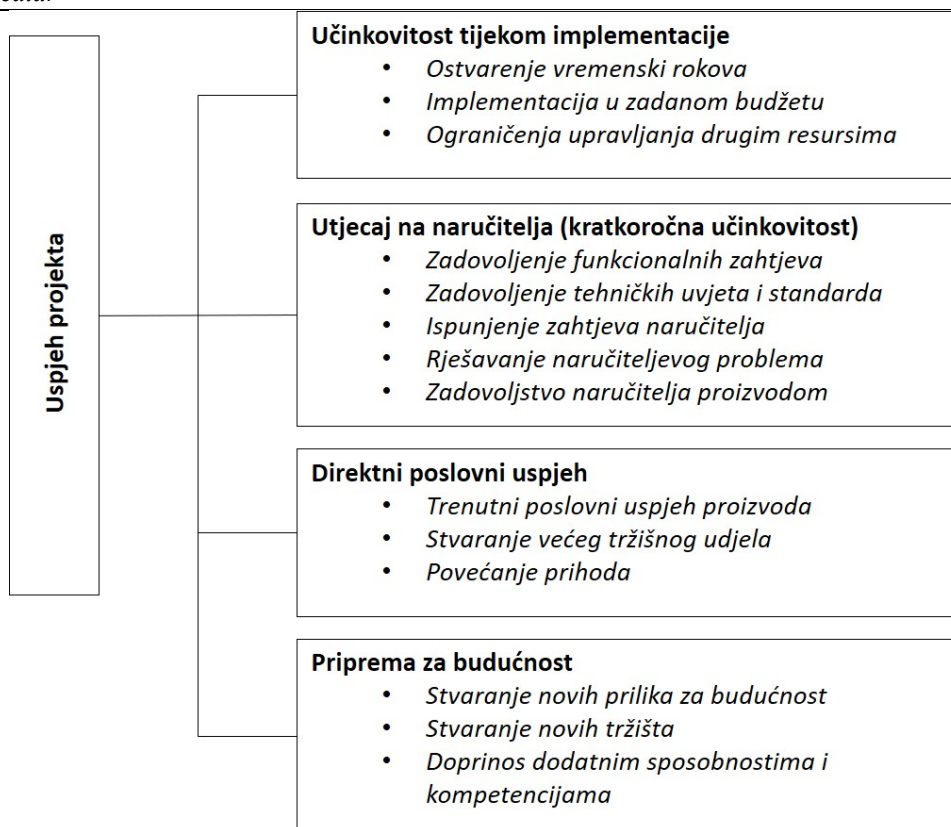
Uspjeh projekta

Učinkovitost tijekom implementacije
- Ostvarenje vremenski rokova
- Implementacija u zadanom budžetu
- Ograničenja upravljanja drugim resursima

Utjecaj na naručitelja (kratkoročna učinkovitost)
- Zadovoljenje funkcionalnih zahtjeva
- Zadovoljenje tehničkih uvjeta i standarda
- Ispunjenje zahtjeva naručitelja
- Rješavanje naručiteljevog problema
- Zadovoljstvo naručitelja proizvodom

Direktni poslovni uspjeh
- Trenutni poslovni uspjeh proizvoda
- Stvaranje većeg tržišnog udjela
- Povećanje prihoda

Priprema za budućnost
- Stvaranje novih prilika za budućnost
- Stvaranje novih tržišta
- Doprinos dodatnim sposobnostima i kompetencijama